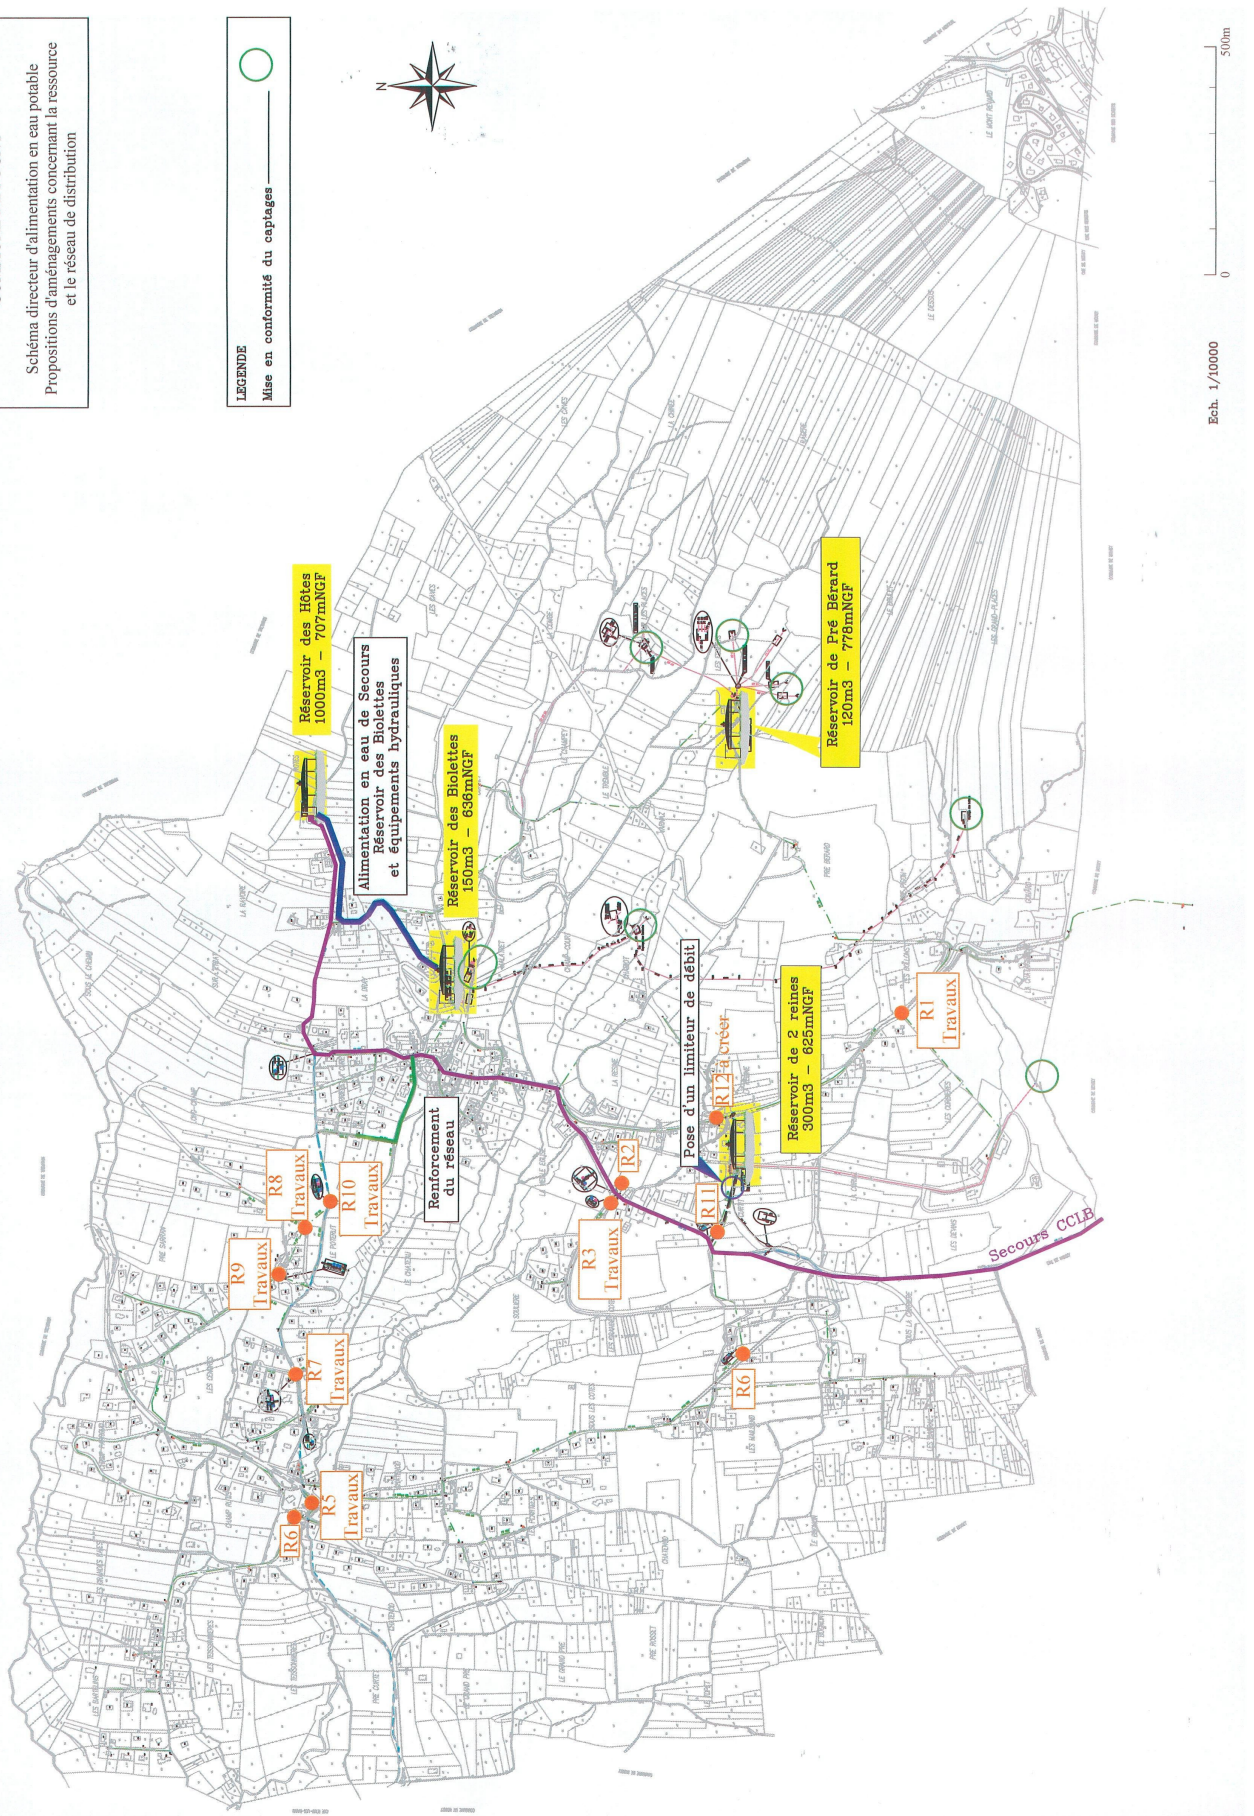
Schéma directeur d'alimentation en eau potable
Propositions d'aménagements concernant la ressource et le réseau de distribution

LEGENDE
Mise en conformité du captages

N

Réservoir des Hôtes
1000m3 - 707mNGF

Alimentation en eau de Secours
Réservoir des Biolettes
et équipements hydrauliques

Réservoir des Biolettes
150m3 - 636mNGF

Réservoir de Pré Bérard
120m3 - 778mNGF

Pose d'un limiteur de débit

Réservoir de 2 reines
300m3 - 625mNGF

R12 à créer

R1
Travaux

R2

R11

Renforcement
du réseau

R8
Travaux

R10
Travaux

R9
Travaux

R3
Travaux

R7
Travaux

R6

R5
Travaux

R6

Secours CCLB

Ech. 1/10000

0

500m